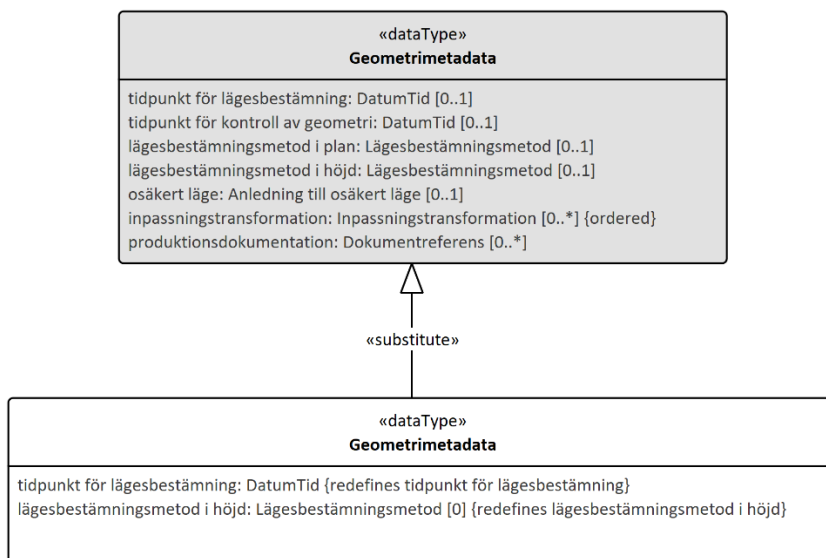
«dataType»
Geometrimetadata

tidpunkt för lägesbestämning: DatumTid [0..1]
tidpunkt för kontroll av geometri: DatumTid [0..1]
lägesbestämningsmetod i plan: Lägesbestämningsmetod [0..1]
lägesbestämningsmetod i höjd: Lägesbestämningsmetod [0..1]
osäkert läge: Anledning till osäkert läge [0..1]
inpassningstransformation: Inpassningstransformation [0..*] {ordered}
produktionsdokumentation: Dokumentreferens [0..*]

«substitute»

«dataType»
Geometrimetadata

tidpunkt för lägesbestämning: DatumTid {redefines tidpunkt för lägesbestämning}
lägesbestämningsmetod i höjd: Lägesbestämningsmetod [0] {redefines lägesbestämningsmetod i höjd}